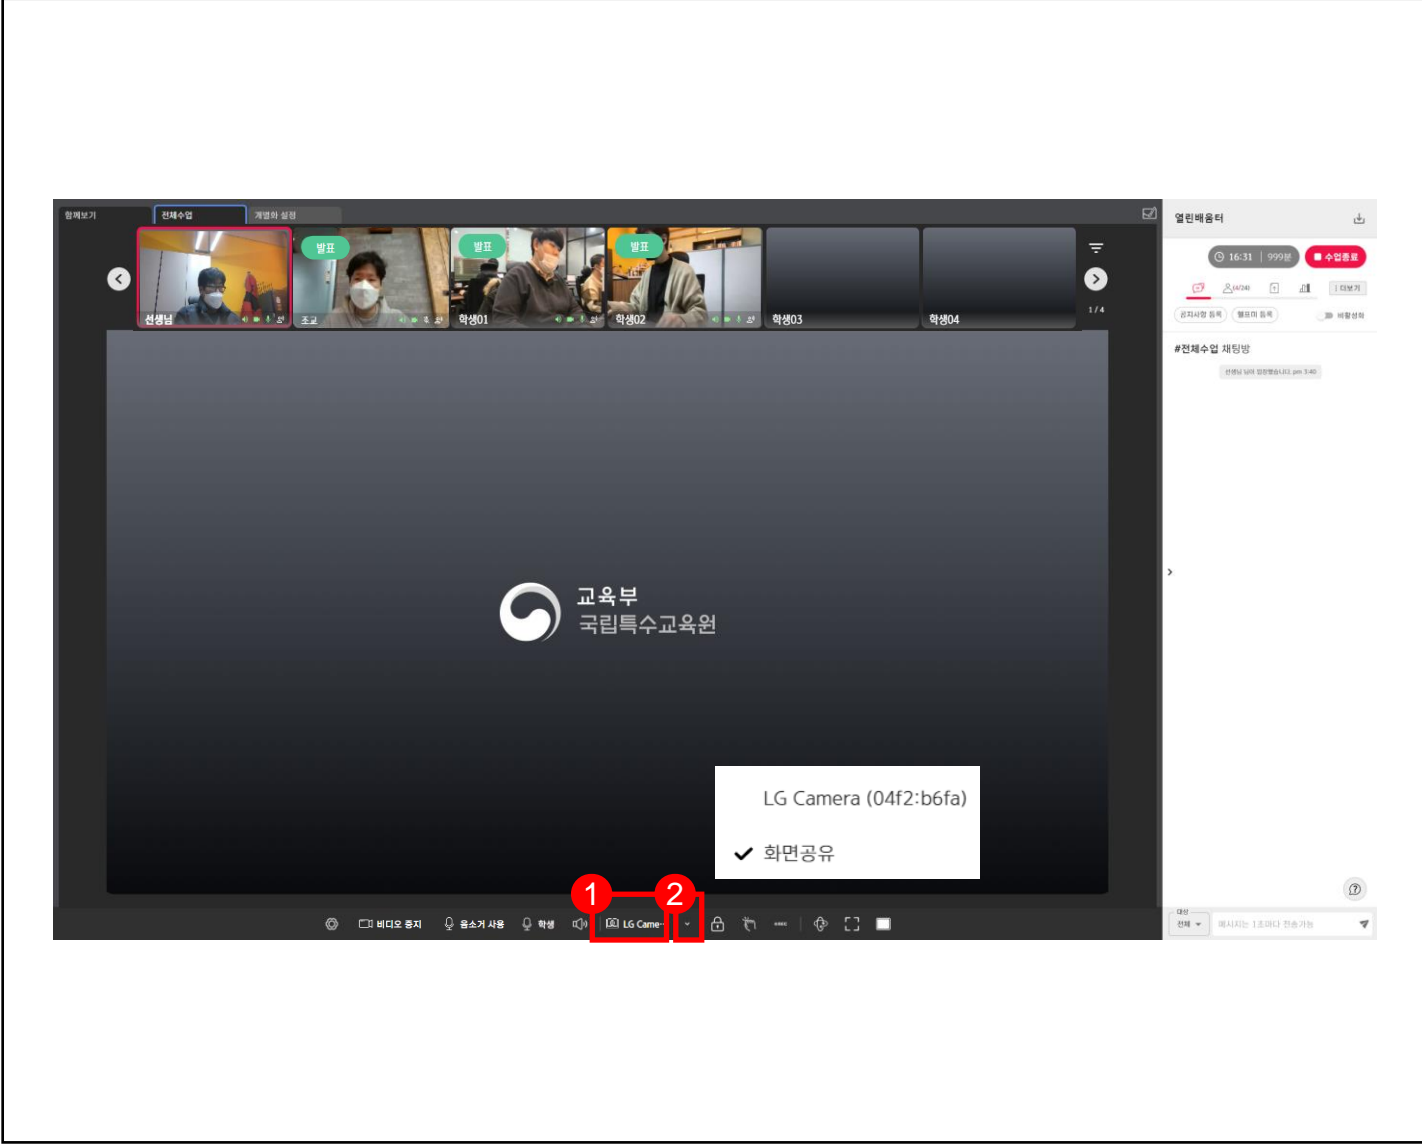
함께보기 전체수업 개별화 설정

발표 발표 발표

선생님 조교 학생01 학생02 학생03 학생04

1 / 4

교육부
국립특수교육원

LG Camera (04f2:b6fa)

✔ 화면공유

1 2

비디오 중지 음소거 사용 학생 LG Came...

열린배움터

16:31 | 999분 수업종료

더보기

공지사항 등록 헬프미 등록 비활성화

#전체수업 채팅방

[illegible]

전체 메시지는 1초마다 전송가능